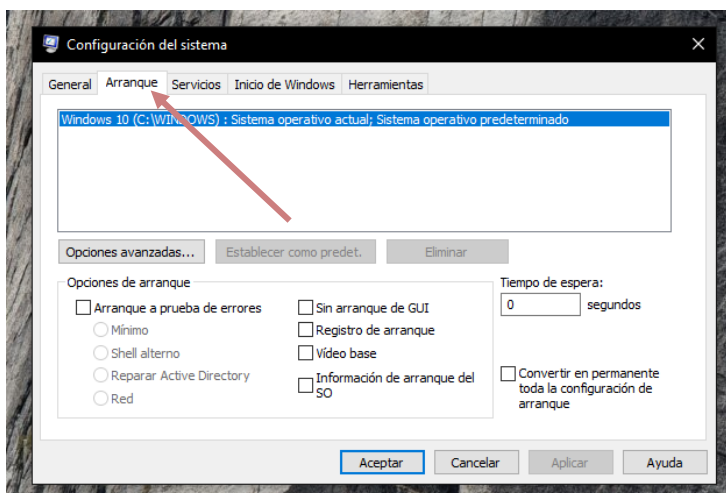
Configuración del sistema

General | Arranque | Servicios | Inicio de Windows | Herramientas

Windows 10 (C:\WINDOWS) : Sistema operativo actual; Sistema operativo predeterminado

Opciones avanzadas... | Establecer como predet. | Eliminar

Opciones de arranque

Arranque a prueba de errores

Mínimo

Shell alterno

Reparar Active Directory

Red

Sin arranque de GUI

Registro de arranque

Vídeo base

Información de arranque del SO

Tiempo de espera:

0 segundos

Convertir en permanente toda la configuración de arranque

Aceptar | Cancelar | Aplicar | Ayuda